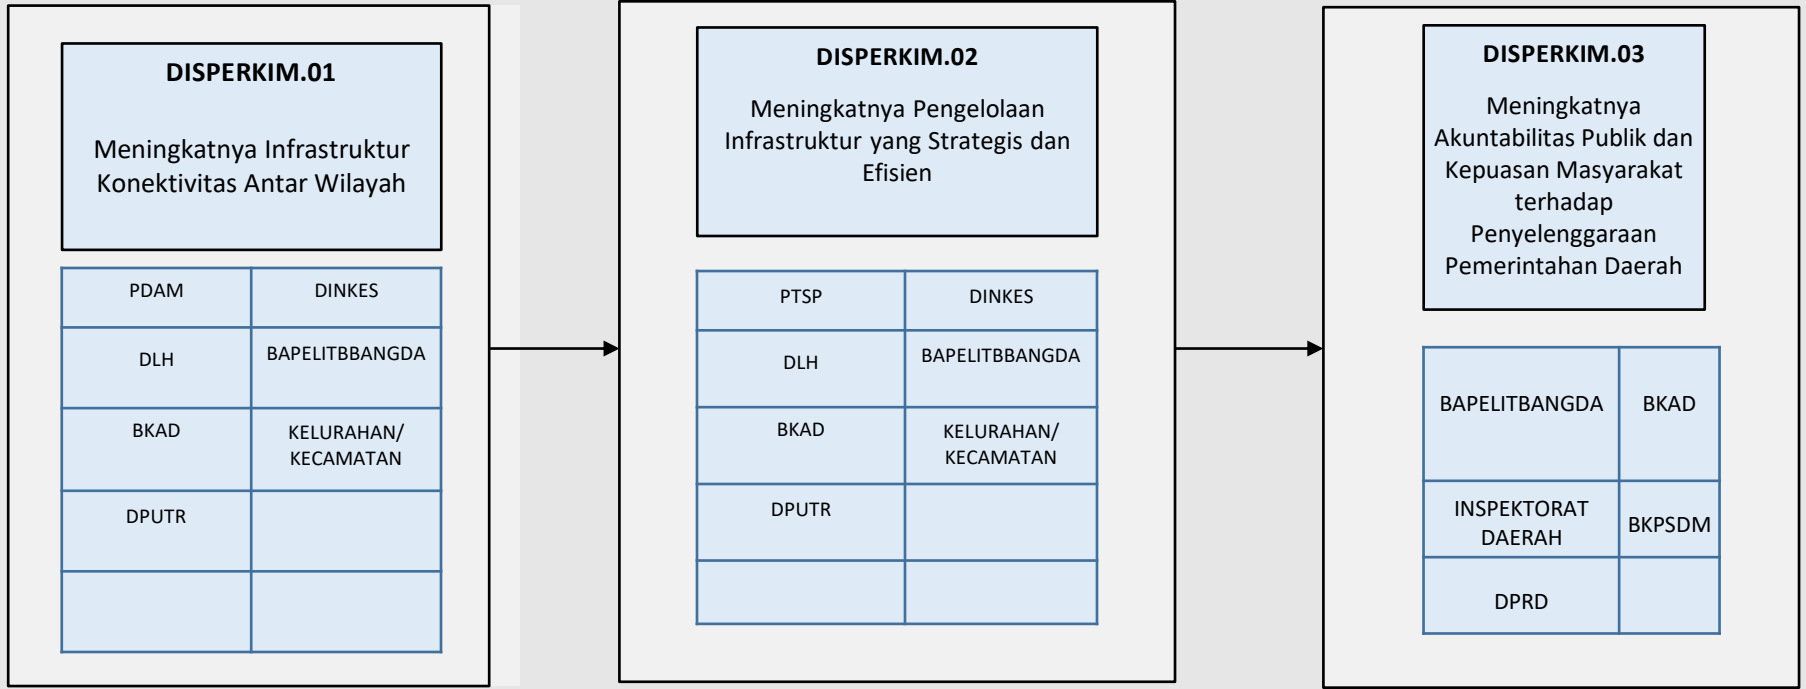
DISPERKIM.01

Meningkatnya Infrastruktur Konektivitas Antar Wilayah

| PDAM | DINKES |
|---|---|
| DLH | BAPELITBBANGDA |
| BKAD | KELURAHAN/ KECAMATAN |
| DPUTR | |
| | |

DISPERKIM.02

Meningkatnya Pengelolaan Infrastruktur yang Strategis dan Efisien

| PTSP | DINKES |
|---|---|
| DLH | BAPELITBBANGDA |
| BKAD | KELURAHAN/ KECAMATAN |
| DPUTR | |
| | |

DISPERKIM.03

Meningkatnya Akuntabilitas Publik dan Kepuasan Masyarakat terhadap Penyelenggaraan Pemerintahan Daerah

| BAPELITBANGDA | BKAD |
|---|---|
| INSPEKTORAT DAERAH | BKPSDM |
| DPRD | |